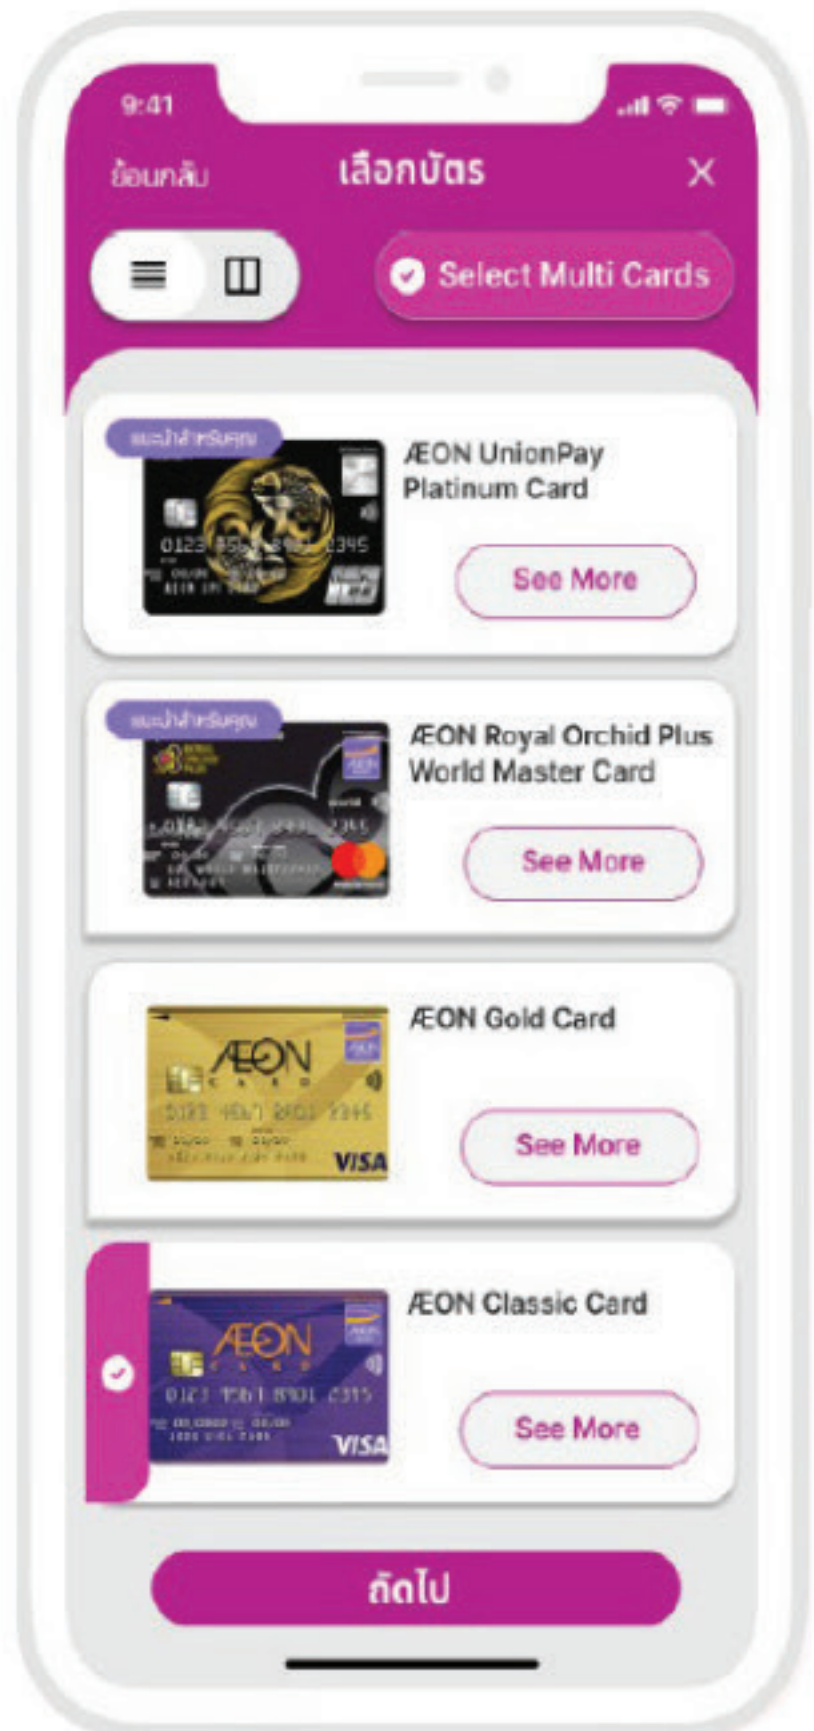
9:41

ย้อนกลับ

เลือกบัตร

Select Multi Cards

แนะนำสำหรับคุณ

ÆON UnionPay Platinum Card

See More

แนะนำสำหรับคุณ

ÆON Royal Orchid Plus World Master Card

See More

ÆON Gold Card

See More

ÆON Classic Card

See More

ถัดไป